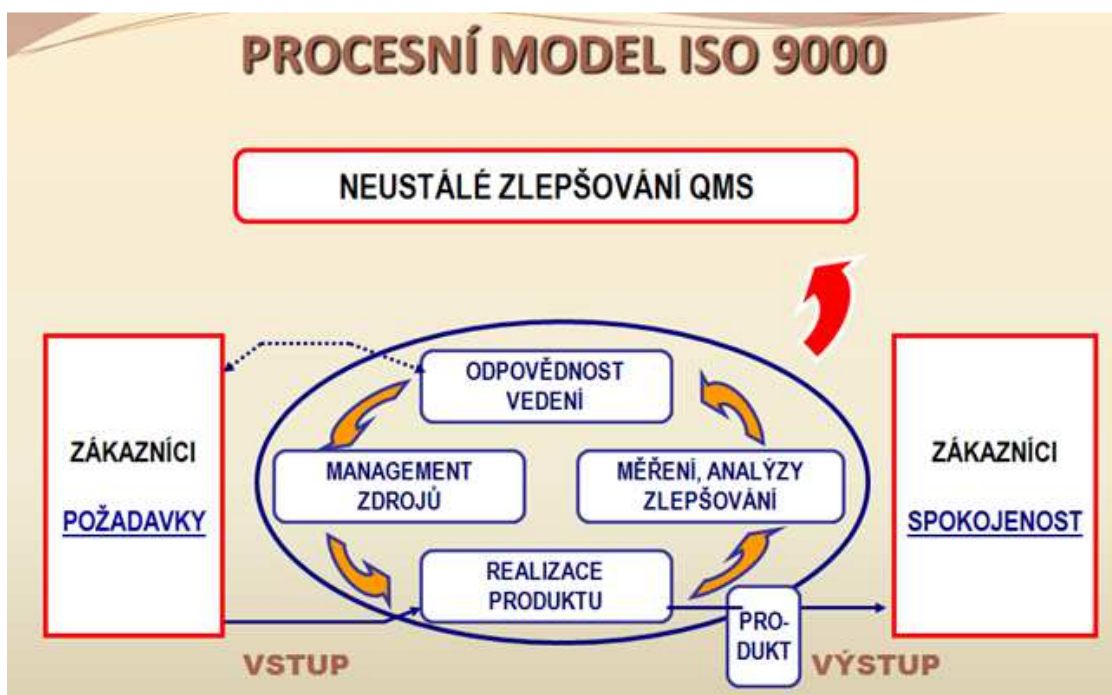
PROCESNÍ MODEL ISO 9000

NEUSTÁLÉ ZLEPŠOVÁNÍ QMS

ZÁKAZNÍCI

POŽADAVKY

ODPOVĚDNOST VEDENÍ

MANAGEMENT ZDROJŮ

MĚŘENÍ, ANALÝZY ZLEPŠOVÁNÍ

REALIZACE PRODUKTU

PRO-DUKT

ZÁKAZNÍCI

SPOKOJENOST

VSTUP

VÝSTUP